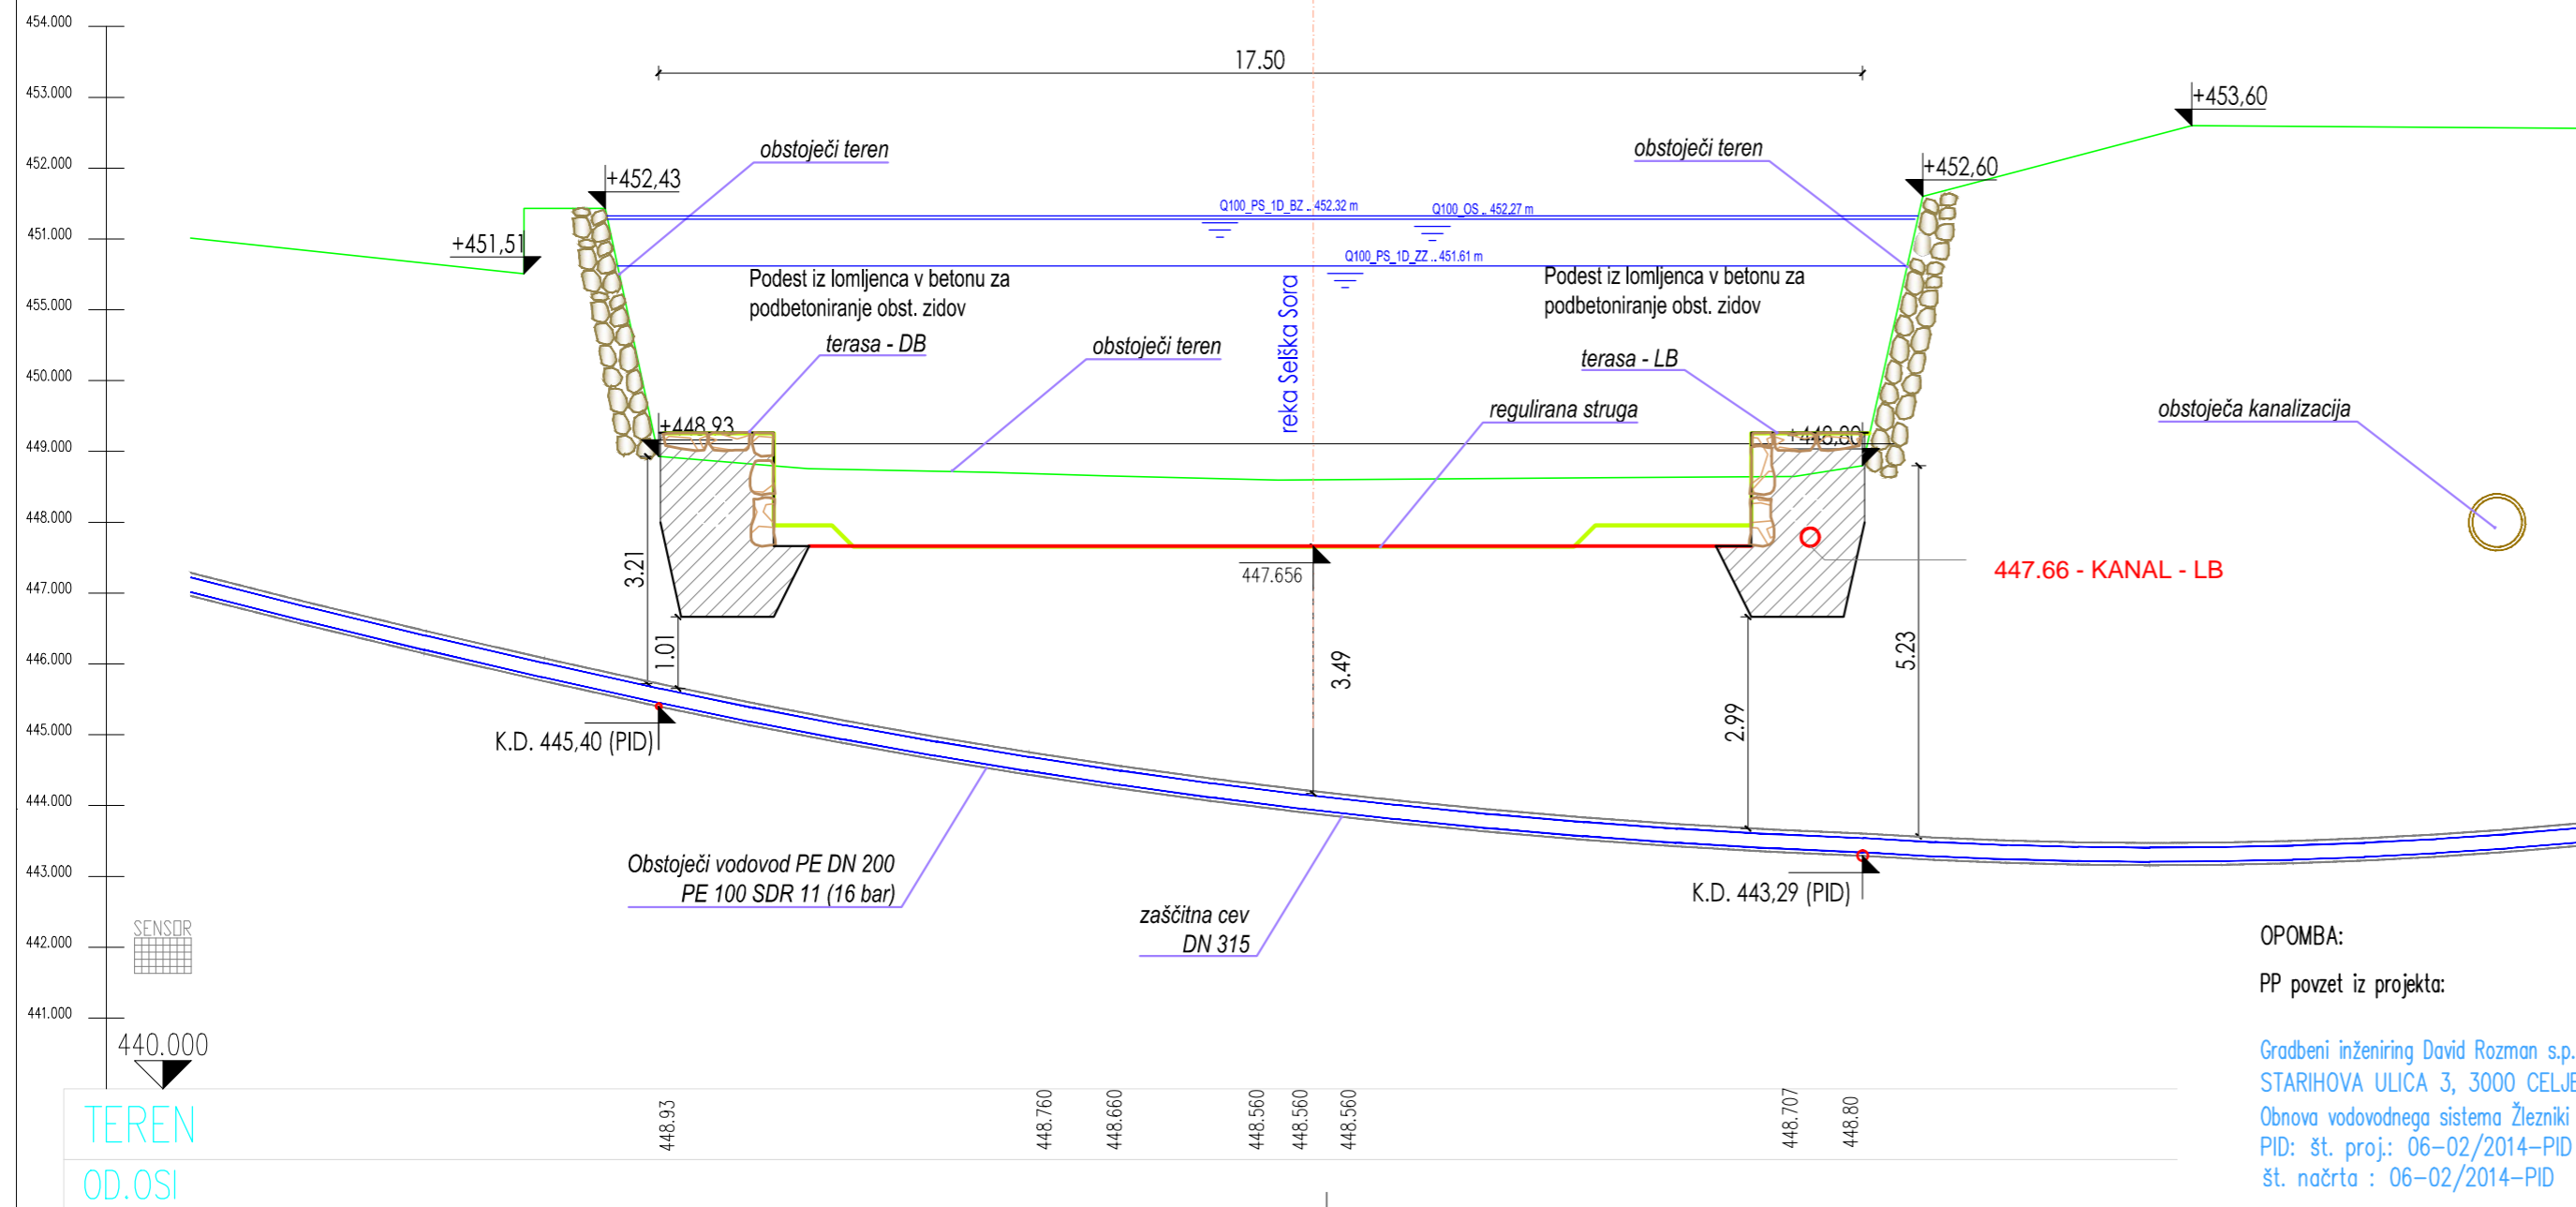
454.000
453.000
452.000
451.000
455.000
450.000
449.000
448.000
447.000
446.000
445.000
444.000
443.000
442.000
441.000
440.000

17.50

+453,60

obstoječi teren
+452,43
obstoječi teren
+452,60

Q100_PS_1D_BZ .. 452.32 m
Q100_OS .. 452.27 m
Q100_PS_1D_ZZ .. 451.61 m

+451,51

Podest iz lomljenca v betonu za podbetoniranje obst. zidov

Podest iz lomljenca v betonu za podbetoniranje obst. zidov

reka Selška Sora

terasa - DB
obstoječi teren
terasa - LB
regulirana struga
obstoječa kanalizacija

+448,93
+448,80

3.21
1.01
447.656
3.49
2.99
5.23

447.66 - KANAL - LB

K.D. 445,40 (PID)
K.D. 443,29 (PID)

Obstoječi vodovod PE DN 200
PE 100 SDR 11 (16 bar)

zaščitna cev
DN 315

SENSOR

OPOMBA:
PP povzet iz projekta:

Gradbeni inženiring David Rozman s.p.
STARIHOVA ULICA 3, 3000 CELJE
Obnova vodovodnega sistema Železniki
PID: št. proj.: 06-02/2014-PID
št. načrta : 06-02/2014-PID

TEREN
OD.OSI

448.93
448.760
448.660
448.560
448.560
448.560
448.707
448.80